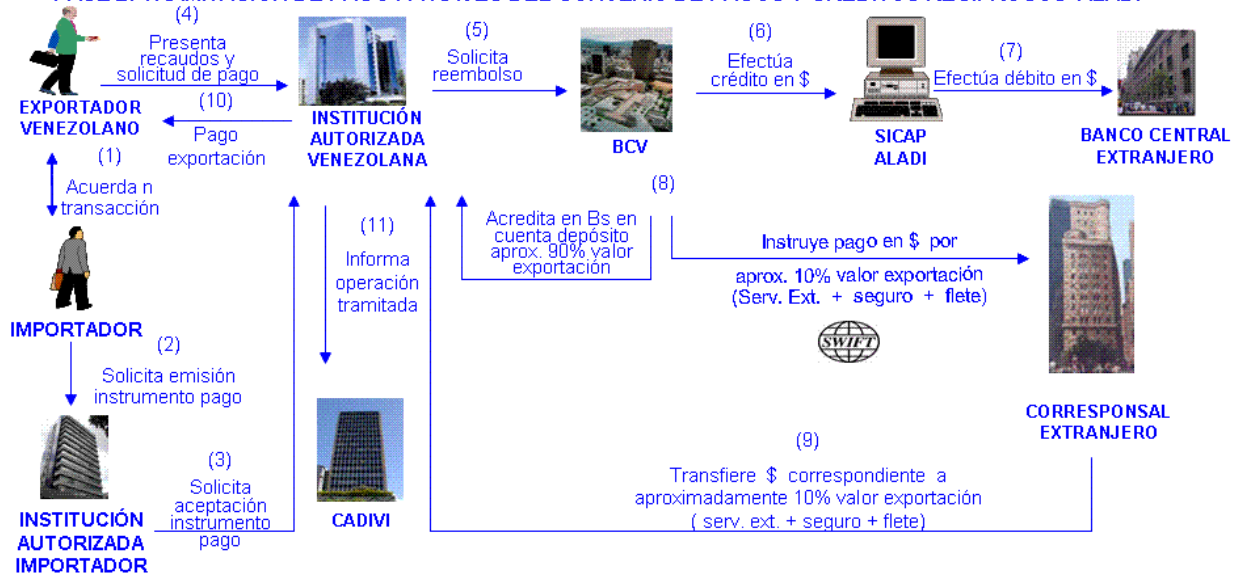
(4) Presenta recaudos y solicitud de pago

EXPORTADOR VENEZOLANO

(10) Pago exportación

INSTITUCIÓN AUTORIZADA VENEZOLANA

(5) Solicita reembolso

BCV

(6) Efectúa crédito en $

SICAP ALADI

(7) Efectúa débito en $

BANCO CENTRAL EXTRANJERO

(1) Acuerda n transacción

IMPORTADOR

(11) Informa operación tramitada

(8)

Acredita en Bs en cuenta depósito aprox. 90% valor exportación

Instruye pago en $ por aprox. 10% valor exportación (Serv. Ext. + seguro + flete)

SWIFT

(2) Solicita emisión instrumento pago

CADIVI

CORRESPONSAL EXTRANJERO

(3) Solicita aceptación instrumento pago

INSTITUCIÓN AUTORIZADA IMPORTADOR

(9) Transfiere $ correspondiente a aproximadamente 10% valor exportación ( serv. ext. + seguro + flete)